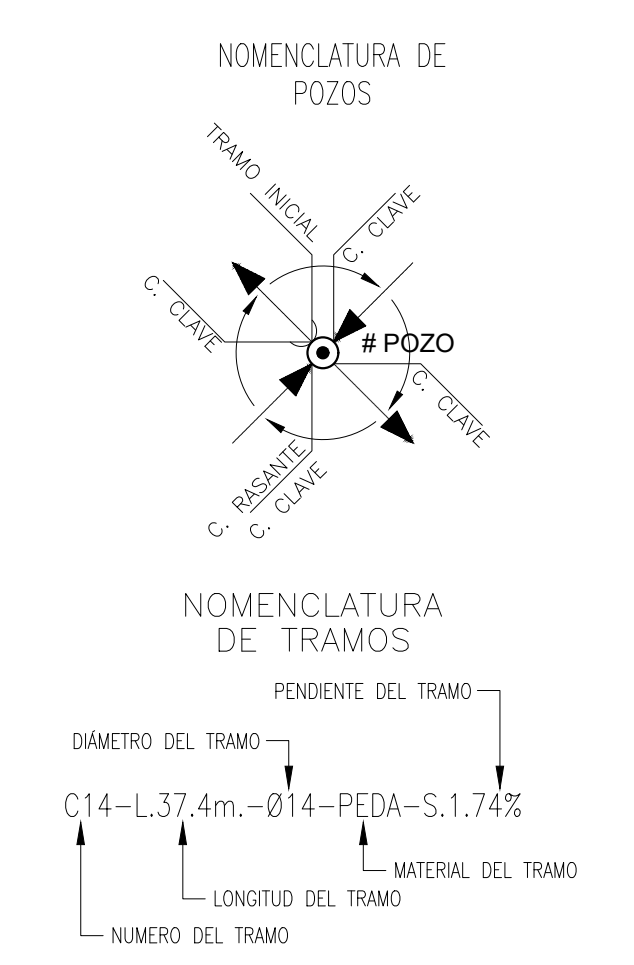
NOMENCLATURA DE POZOS

TRAMO INICIAL

C. CLAVE

C. CLAVE

# POZO

C. CLAVE

C. RASANTE

C. CLAVE

NOMENCLATURA DE TRAMOS

PENDIENTE DEL TRAMO

DIÁMETRO DEL TRAMO

C14–L.37.4m.–Ø14–PEDA–S.1.74%

MATERIAL DEL TRAMO

LONGITUD DEL TRAMO

NUMERO DEL TRAMO